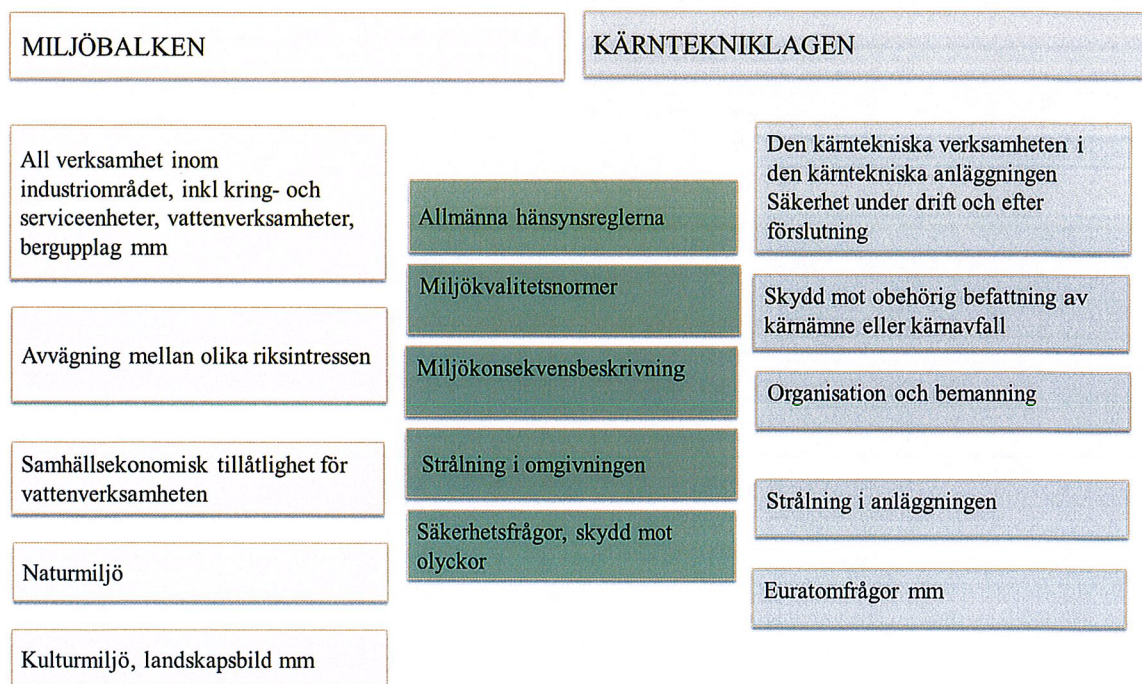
MILJÖBALKEN

KÄRNTEKNIKLAGEN

All verksamhet inom industriområdet, inkl kring- och serviceenheter, vattenverksamheter, bergupplag mm

Avvägning mellan olika riksintressen

Samhällsekonomisk tillåtlighet för vattenverksamheten

Naturmiljö

Kulturmiljö, landskapsbild mm

Allmänna hänsynsreglerna

Miljökvalitetsnormer

Miljökonsekvensbeskrivning

Strålning i omgivningen

Säkerhetsfrågor, skydd mot olyckor

Den kärntekniska verksamheten i den kärntekniska anläggningen Säkerhet under drift och efter förslutning

Skydd mot obehörig befattning av kärnämne eller kärnavfall

Organisation och bemanning

Strålning i anläggningen

Euratomfrågor mm